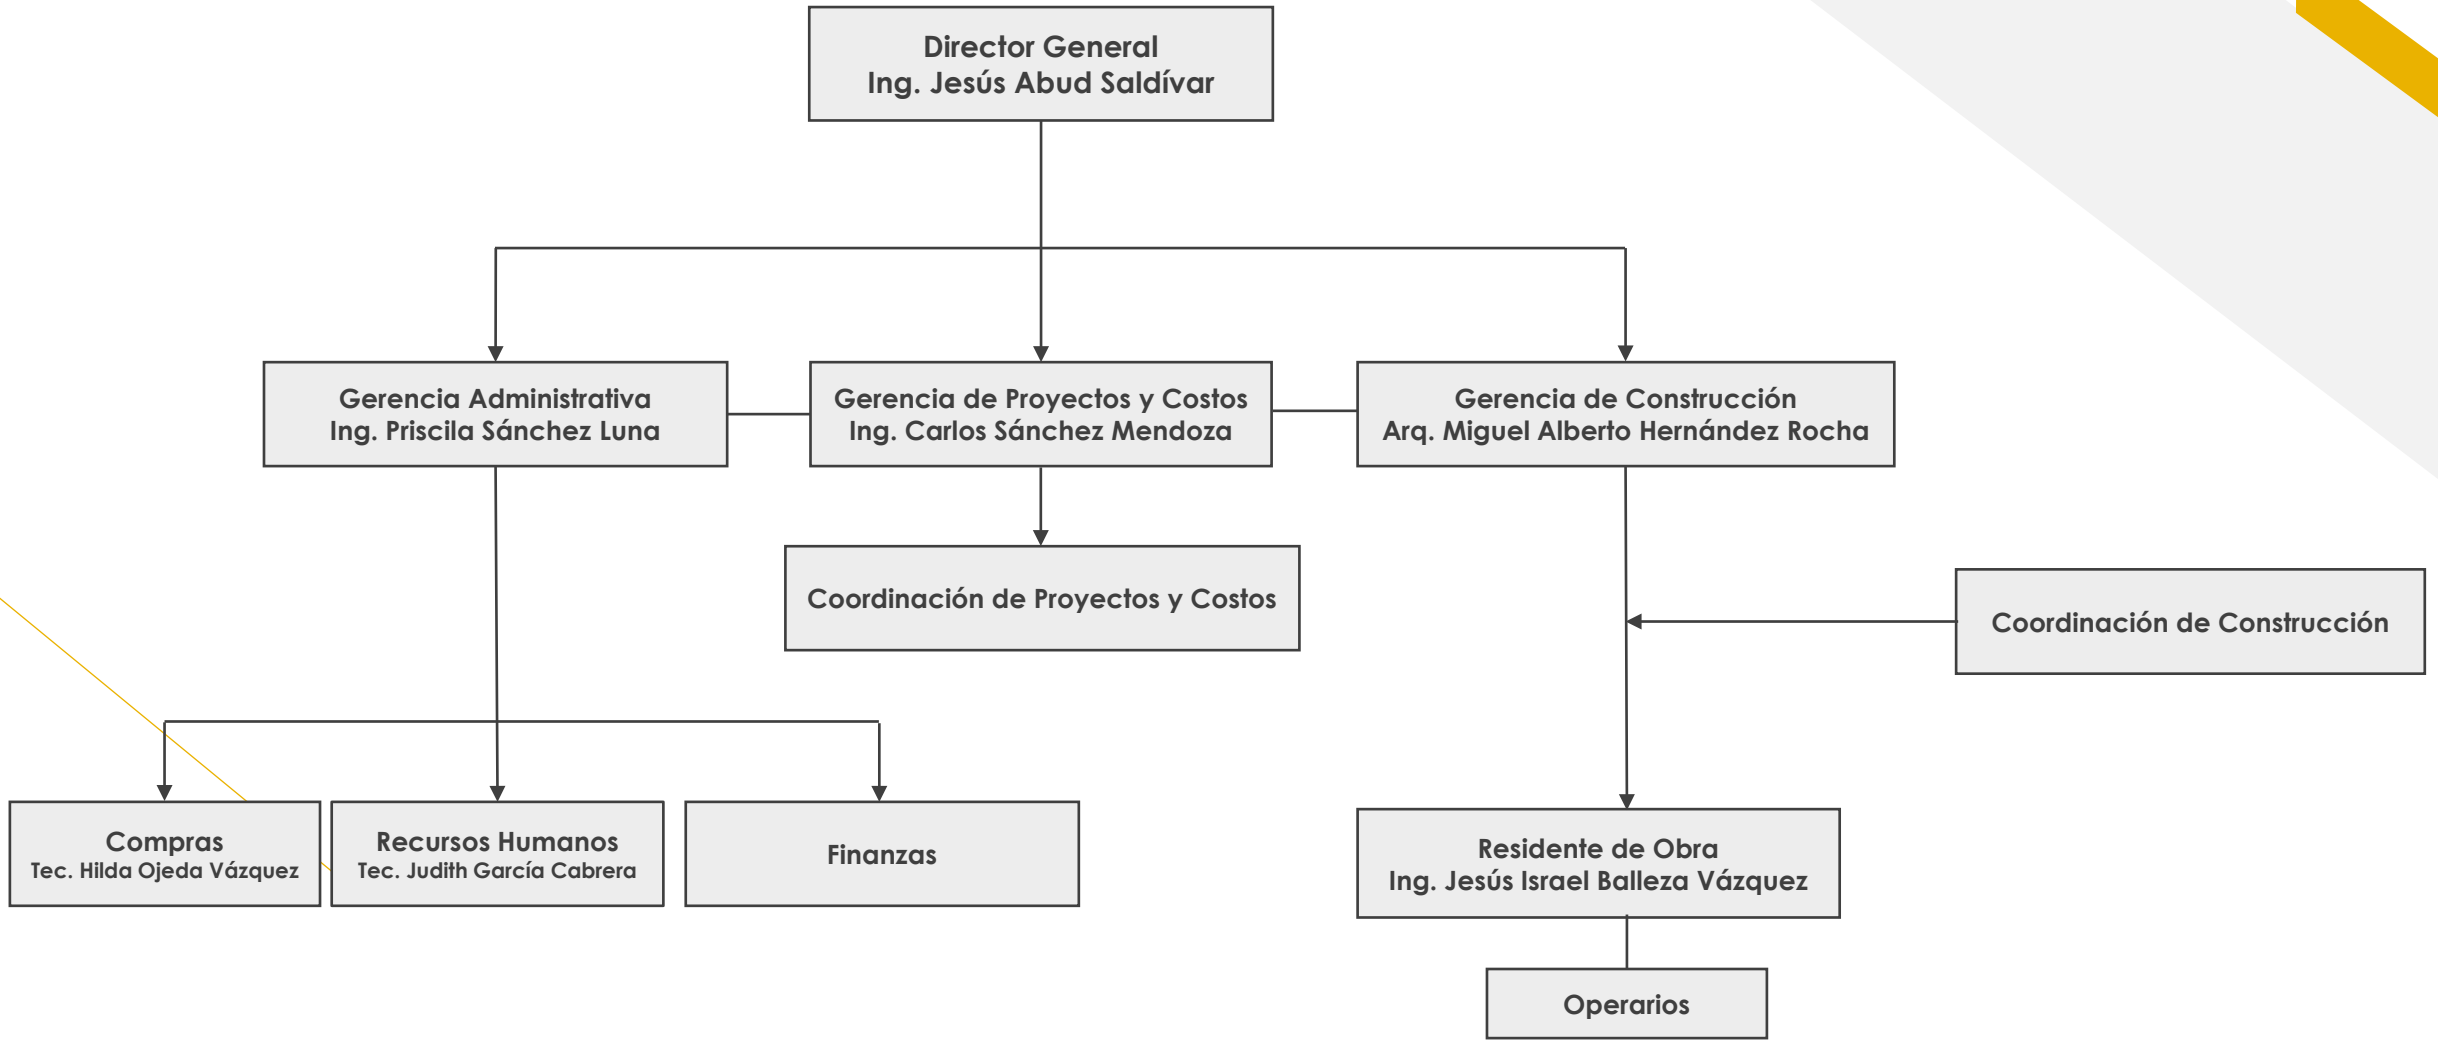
Director General
Ing. Jesús Abud Saldívar

Gerencia Administrativa
Ing. Priscila Sánchez Luna

Gerencia de Proyectos y Costos
Ing. Carlos Sánchez Mendoza

Gerencia de Construcción
Arq. Miguel Alberto Hernández Rocha

Coordinación de Proyectos y Costos

Coordinación de Construcción

Compras
Tec. Hilda Ojeda Vázquez

Recursos Humanos
Tec. Judith García Cabrera

Finanzas

Residente de Obra
Ing. Jesús Israel Balleza Vázquez

Operarios